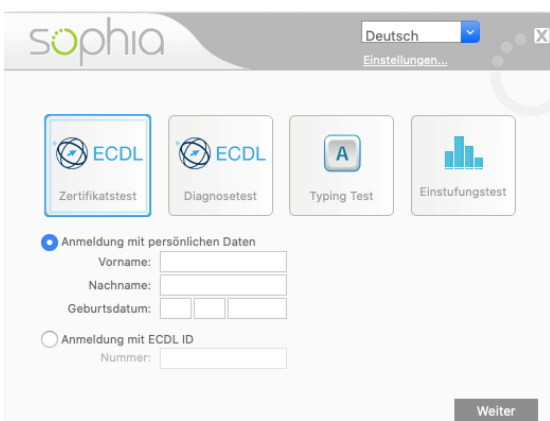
sophia

Deutsch

Einstellungen...

X

ECDL
Zertifikatstest

ECDL
Diagnosetest

A
Typing Test

Einstufungstest

Anmeldung mit persönlichen Daten

Vorname:

Nachname:

Geburtsdatum:

Anmeldung mit ECDL ID

Nummer:

Weiter